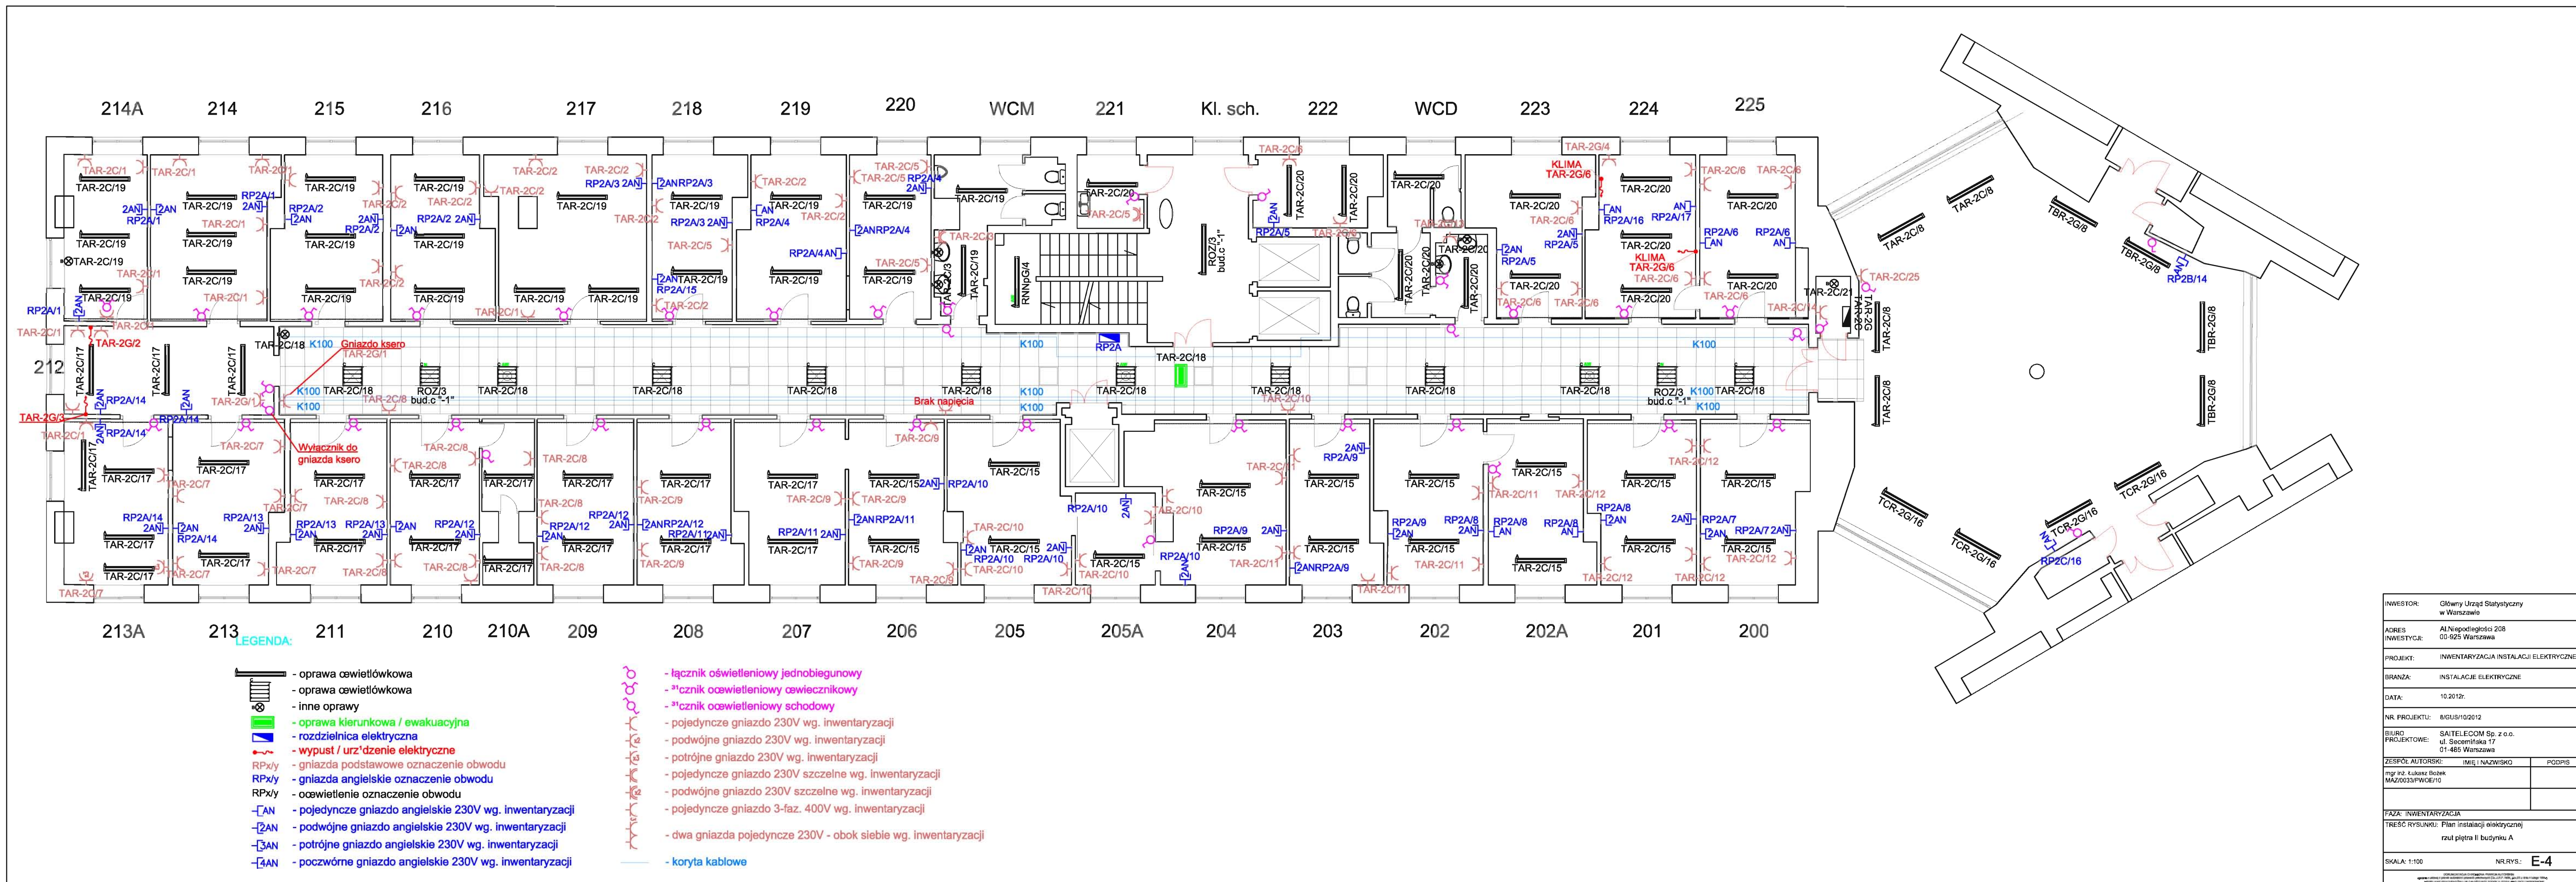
214A 214 215 216 217 218 219 220 WCM 221 Kl. sch. 222 WCD 223 224 225

212

213A 213 211 210 210A 209 208 207 206 205 205A 204 203 202 202A 201 200

TAR-2C/19 TAR-2C/1 TAR-2C/2 RP2A/1 RP2A/2 RP2A/3 RP2A/4 RP2A/5 RP2A/6 TAR-2C/18 TAR-2C/20 TAR-2C/17 TAR-2C/15 TAR-2C/8 TAR-2C/16 TBR-2G/8 TCR-2G/16 RP2B/14 RP2C/16 TAR-2C/25 TAR-2C/21 TAR-2G/2 TAR-2G/3 TAR-2G/4 TAR-2G/6 KLIMA

Gniazdo ksero
TAR-2G/1
Wyłącznik do gniazda ksero
Brak napięcia
ROZ/3 bud.c "-1"
K100
RP2A
RNNpG/4

LEGENDA:
- oprawa œwietlówkowa
- oprawa œwietlówkowa
- inne oprawy
- oprawa kierunkowa / ewakuacyjna
- rozdzielnica elektryczna
- wypust / urz¹dzenie elektryczne
RPx/y - gniazda podstawowe oznaczenie obwodu
RPx/y - gniazda angielskie oznaczenie obwodu
RPx/y - oœwietlenie oznaczenie obwodu
AN - pojedyncze gniazdo angielskie 230V wg. inwentaryzacji
2AN - podwójne gniazdo angielskie 230V wg. inwentaryzacji
3AN - potrójne gniazdo angielskie 230V wg. inwentaryzacji
4AN - poczwórne gniazdo angielskie 230V wg. inwentaryzacji
- łącznik oświetleniowy jednobiegunowy
- ³cznik oœwietleniowy œwiecznikowy
- ³cznik oœwietleniowy schodowy
- pojedyncze gniazdo 230V wg. inwentaryzacji
- podwójne gniazdo 230V wg. inwentaryzacji
- potrójne gniazdo 230V wg. inwentaryzacji
- pojedyncze gniazdo 230V szczelne wg. inwentaryzacji
- podwójne gniazdo 230V szczelne wg. inwentaryzacji
- pojedyncze gniazdo 3-faz. 400V wg. inwentaryzacji
- dwa gniazda pojedyncze 230V - obok siebie wg. inwentaryzacji
- koryta kablowe

| INWESTOR: | Główny Urząd Statystyczny w Warszawie | |
|---|---|---|
| ADRES INWESTYCJI: | Al.Niepodległości 208 00-925 Warszawa | |
| PROJEKT: | INWENTARYZACJA INSTALACJI ELEKTRYCZNE | |
| BRANŻA: | INSTALACJE ELEKTRYCZNE | |
| DATA: | 10.2012r. | |
| NR PROJEKTU: | 8/GUS/10/2012 | |
| BIURO PROJEKTOWE: | SATELECOM Sp. z o.o. ul. Secemińska 17 01-485 Warszawa | |
| ZESPÓŁ AUTORSKI: | IMIĘ I NAZWISKO | PODPIS |
| mgr inż. Łukasz Bożek MAZ/0033/PWOE/10 | | |
| FAZA: INWENTARYZACJA | | |
| TREŚĆ RYSUNKU: | Plan instalacji elektrycznej rzut piętra II budynku A | |
| SKALA: 1:100 | NR RYS.: | E-4 |

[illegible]